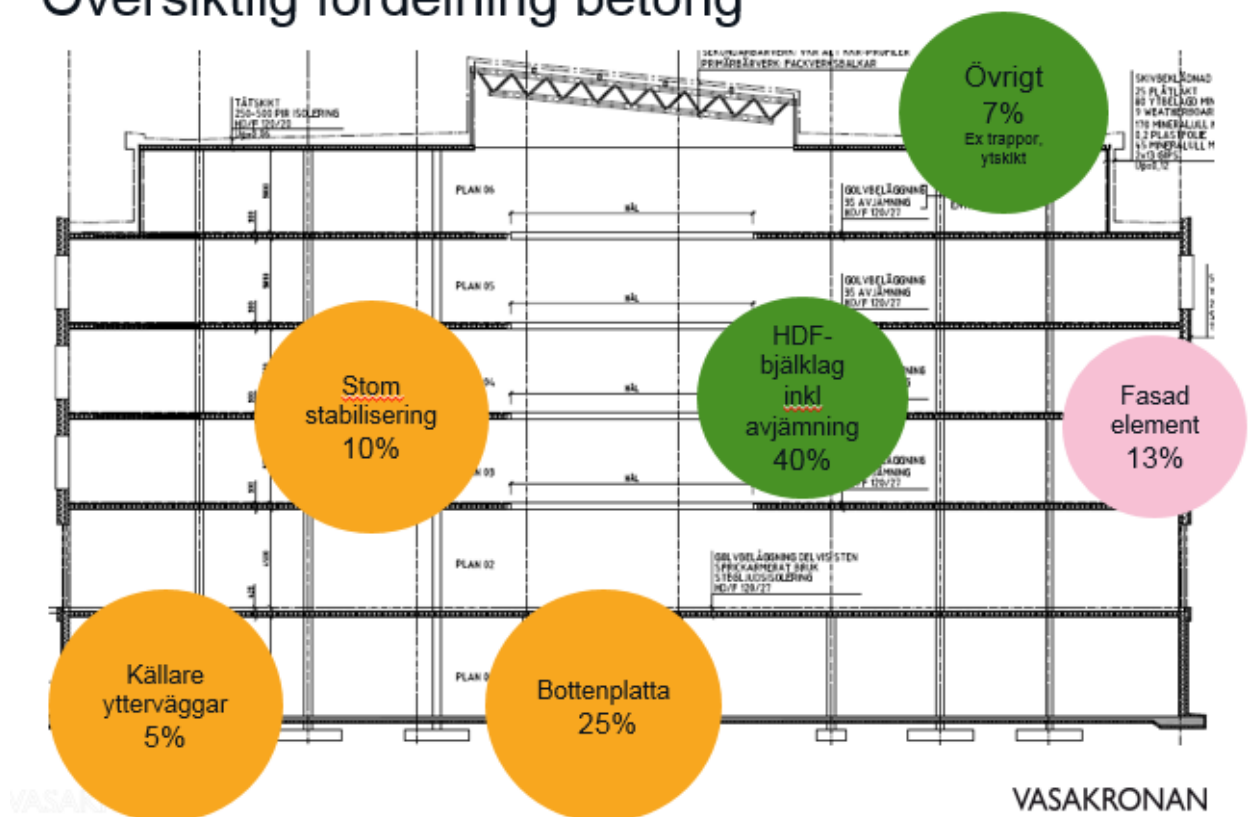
Översiktlig fördelning betong

SEKUNDÄRBÄRVERK: VÄXLAT KAK-PROFILER
PRIMÄRBÄRVERK: PACKVERKSBALKAR

TÄTSKIKT
250-500 PIR ISOLERING
HD/F 120/20

PLAN 06
PLAN 05
PLAN 04
PLAN 03
PLAN 02
PLAN 01

GOLVBELÄGGNING
35 AVJÄMNING
HD/F 120/27

GOLVBELÄGGNING DELVIS STEN
SPRICKARMERAT BRUK
STEGLJUDSISOLERING
HD/F 120/27

SKIVBEKLÄDNAD
25 PLÅTLAKT
80 YTBELAGD MI
9 WEATHERBOAR
170 MINERALULL
0,2 PLASTFOLIE
45 MINERALULL
2x13 GIPS

Övrigt
7%
Ex trappor, ytskikt

HDF-bjälklag inkl avjämning
40%

Stom stabilisering
10%

Fasad element
13%

Källare ytterväggar
5%

Bottenplatta
25%

VASAKRONAN